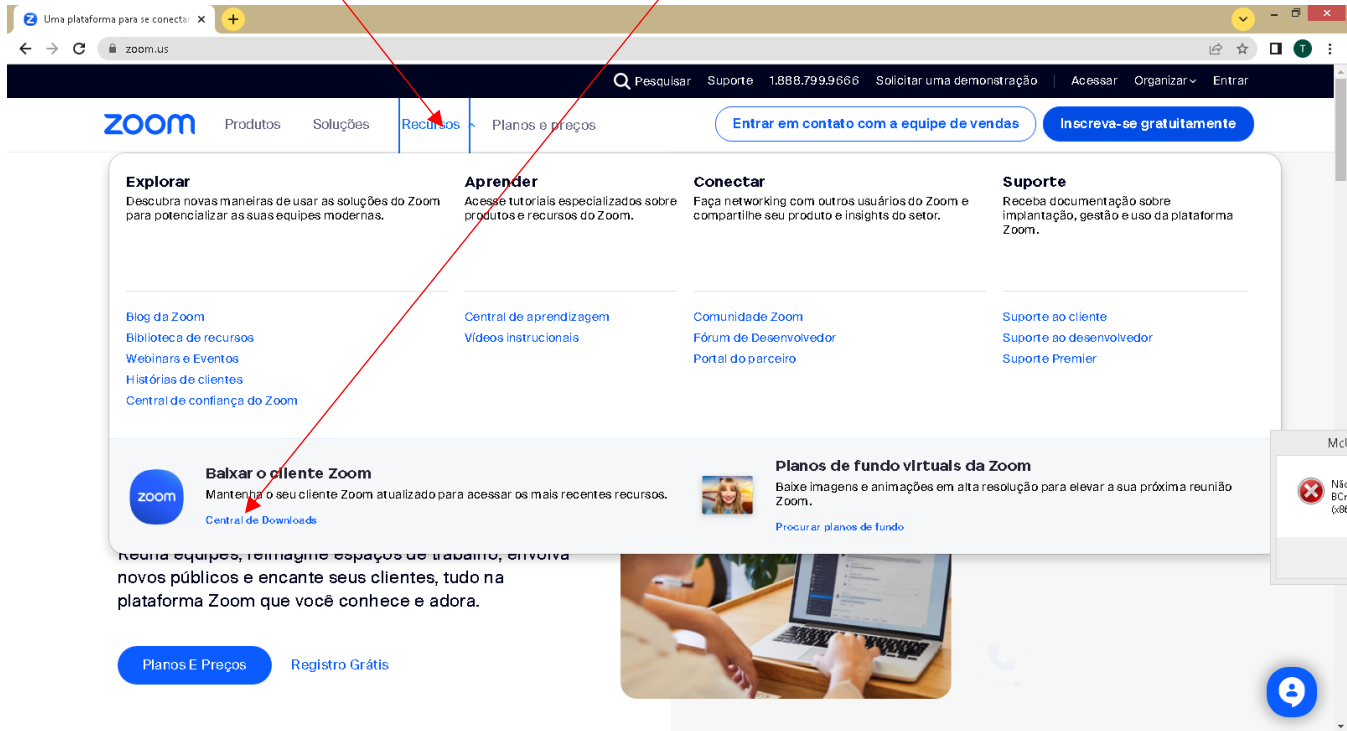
Uma plataforma para se conecta ×

zoom.us

Pesquisar Suporte 1.888.799.9666 Solicitar uma demonstração Acessar Organizar Entrar

zoom Produtos Soluções Recursos Planos e preços Entrar em contato com a equipe de vendas Inscreva-se gratuitamente

Explorar
Descubra novas maneiras de usar as soluções do Zoom para potencializar as suas equipes modernas.

Aprender
Acesse tutoriais especializados sobre produtos e recursos do Zoom.

Conectar
Faça networking com outros usuários do Zoom e compartilhe seu produto e insights do setor.

Suporte
Receba documentação sobre implantação, gestão e uso da plataforma Zoom.

Blog da Zoom
Biblioteca de recursos
Webinars e Eventos
Histórias de clientes
Central de confiança do Zoom

Central de aprendizagem
Vídeos instrucionais

Comunidade Zoom
Fórum de Desenvolvedor
Portal do parceiro

Suporte ao cliente
Suporte ao desenvolvedor
Suporte Premier

zoom
Baixar o cliente Zoom
Mantenha o seu cliente Zoom atualizado para acessar os mais recentes recursos.
Central de Downloads

Planos de fundo virtuais da Zoom
Baixe imagens e animações em alta resolução para elevar a sua próxima reunião Zoom.
Procurar planos de fundo

Reúna equipes, reimagine espaços de trabalho, envolva novos públicos e encante seus clientes, tudo na plataforma Zoom que você conhece e adora.

Planos E Preços Registro Grátis

Mc
Nã
BC
(x8